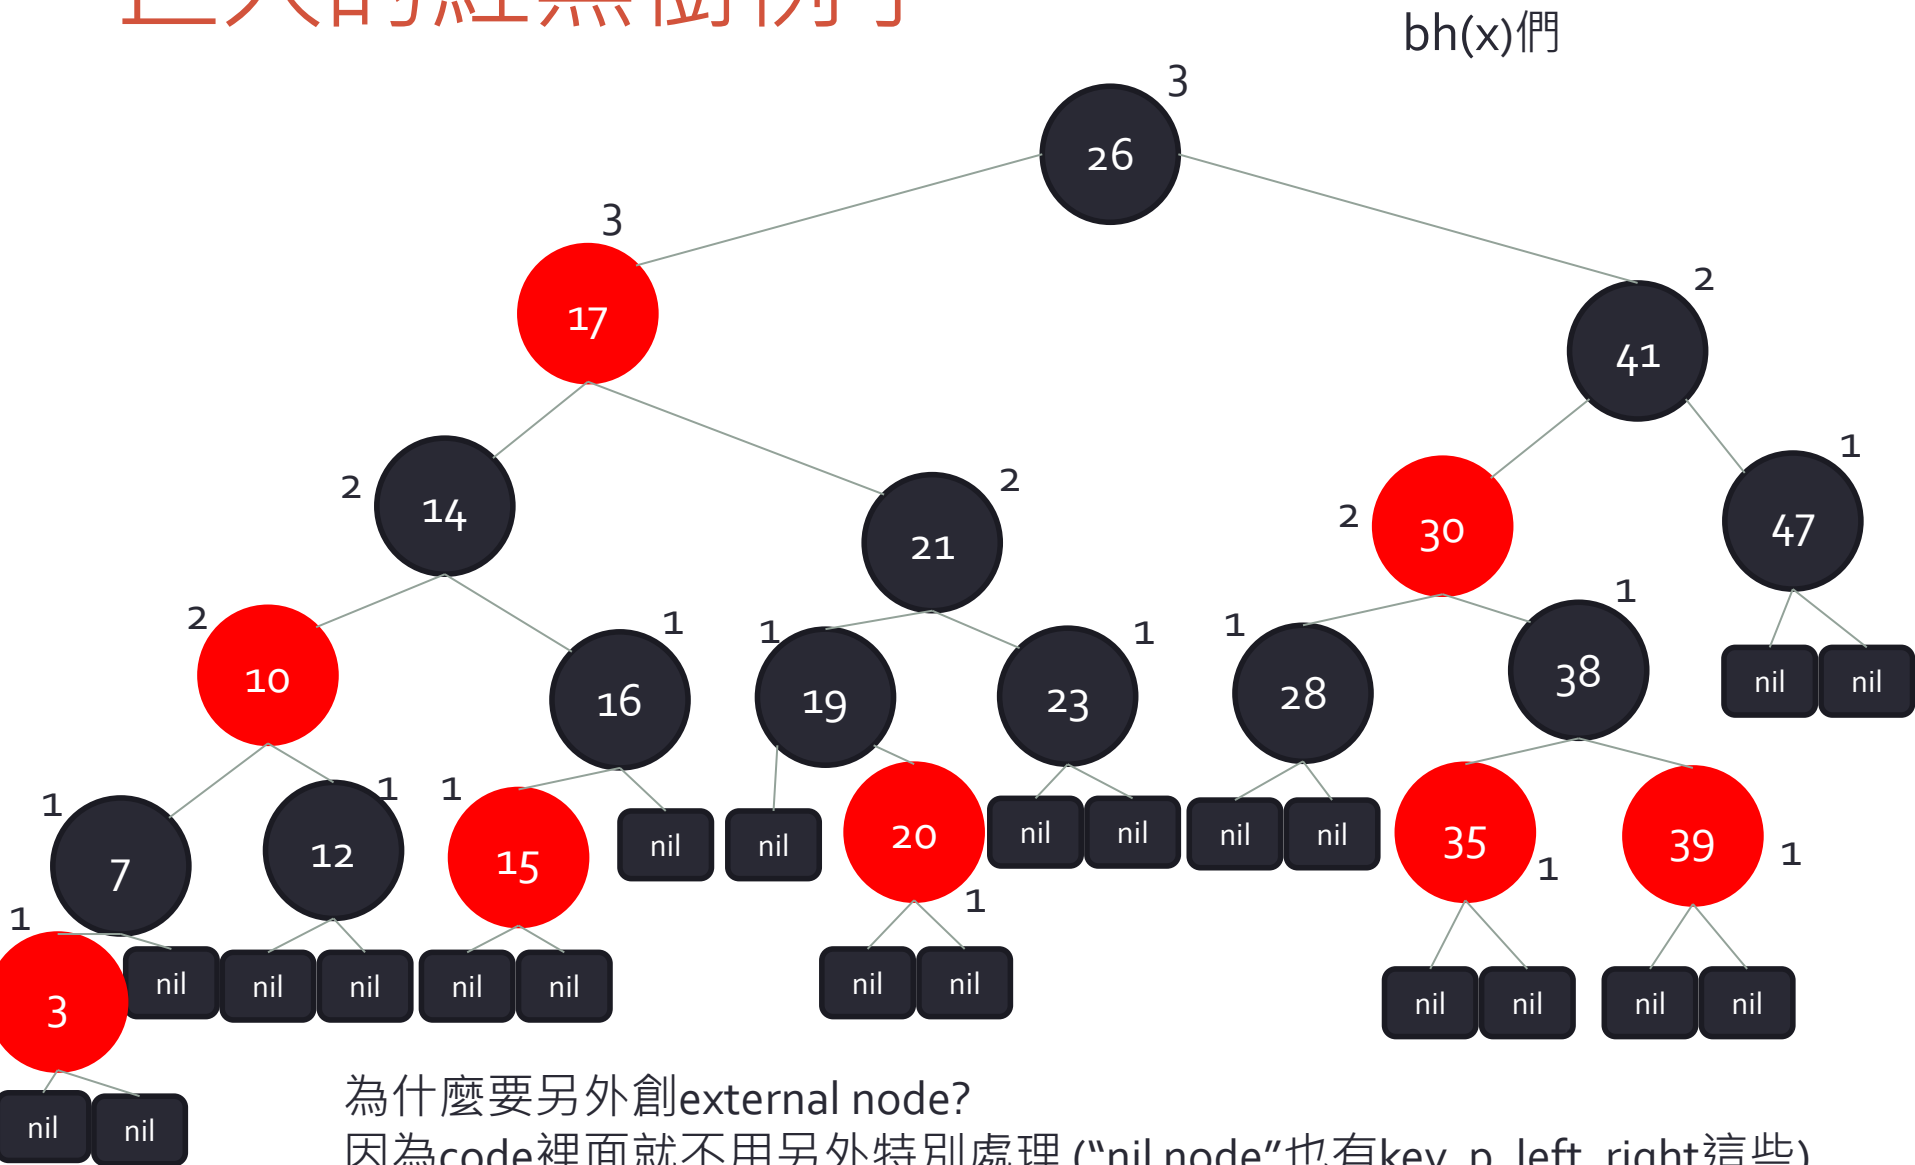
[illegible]

bh(x)們

3
26

3
17

2
41

2
14

2
21

2
30

1
47

2
10

1
16

1
19

1
23

1
28

1
38

nil nil

1
7

1
12

1
15

nil

nil

20

nil nil

nil nil

35
1

39
1

1
3

nil

nil nil

nil nil

1

nil nil

nil nil

nil nil

nil nil

為什麼要另外創external node?
因為code裡面就不用另外特別處理 ("nil node"也有key, p, left, right這些)